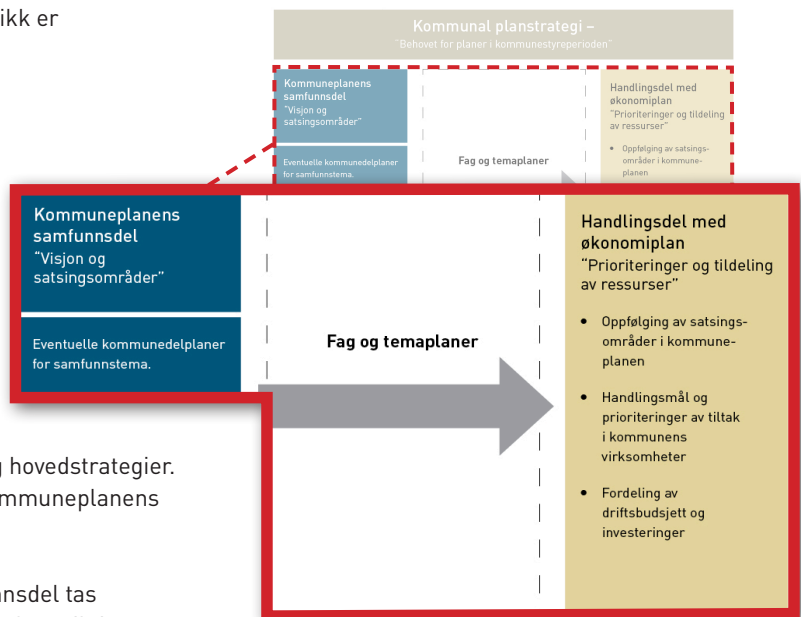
ikk er

Kommunal planstrategi –
"Behovet for planer i kommunestyreperioden"

Kommuneplanens samfunnsdel
"Visjon og satsingsområder"

Eventuelle kommunedelplaner for samfunnstema.

Fag og temaplaner

Handlingsdel med økonomiplan
"Prioriteringer og tildeling av ressurser"

• Oppfølging av satsingsområder i kommuneplanen

Kommuneplanens samfunnsdel
"Visjon og satsingsområder"

Eventuelle kommunedelplaner for samfunnstema.

Fag og temaplaner

Handlingsdel med økonomiplan
"Prioriteringer og tildeling av ressurser"

• Oppfølging av satsingsområder i kommuneplanen

• Handlingsmål og prioriteringer av tiltak i kommunens virksomheter

• Fordeling av driftsbudsjett og investeringer

g hovedstrategier.
mmuneplanens

nsdel tas